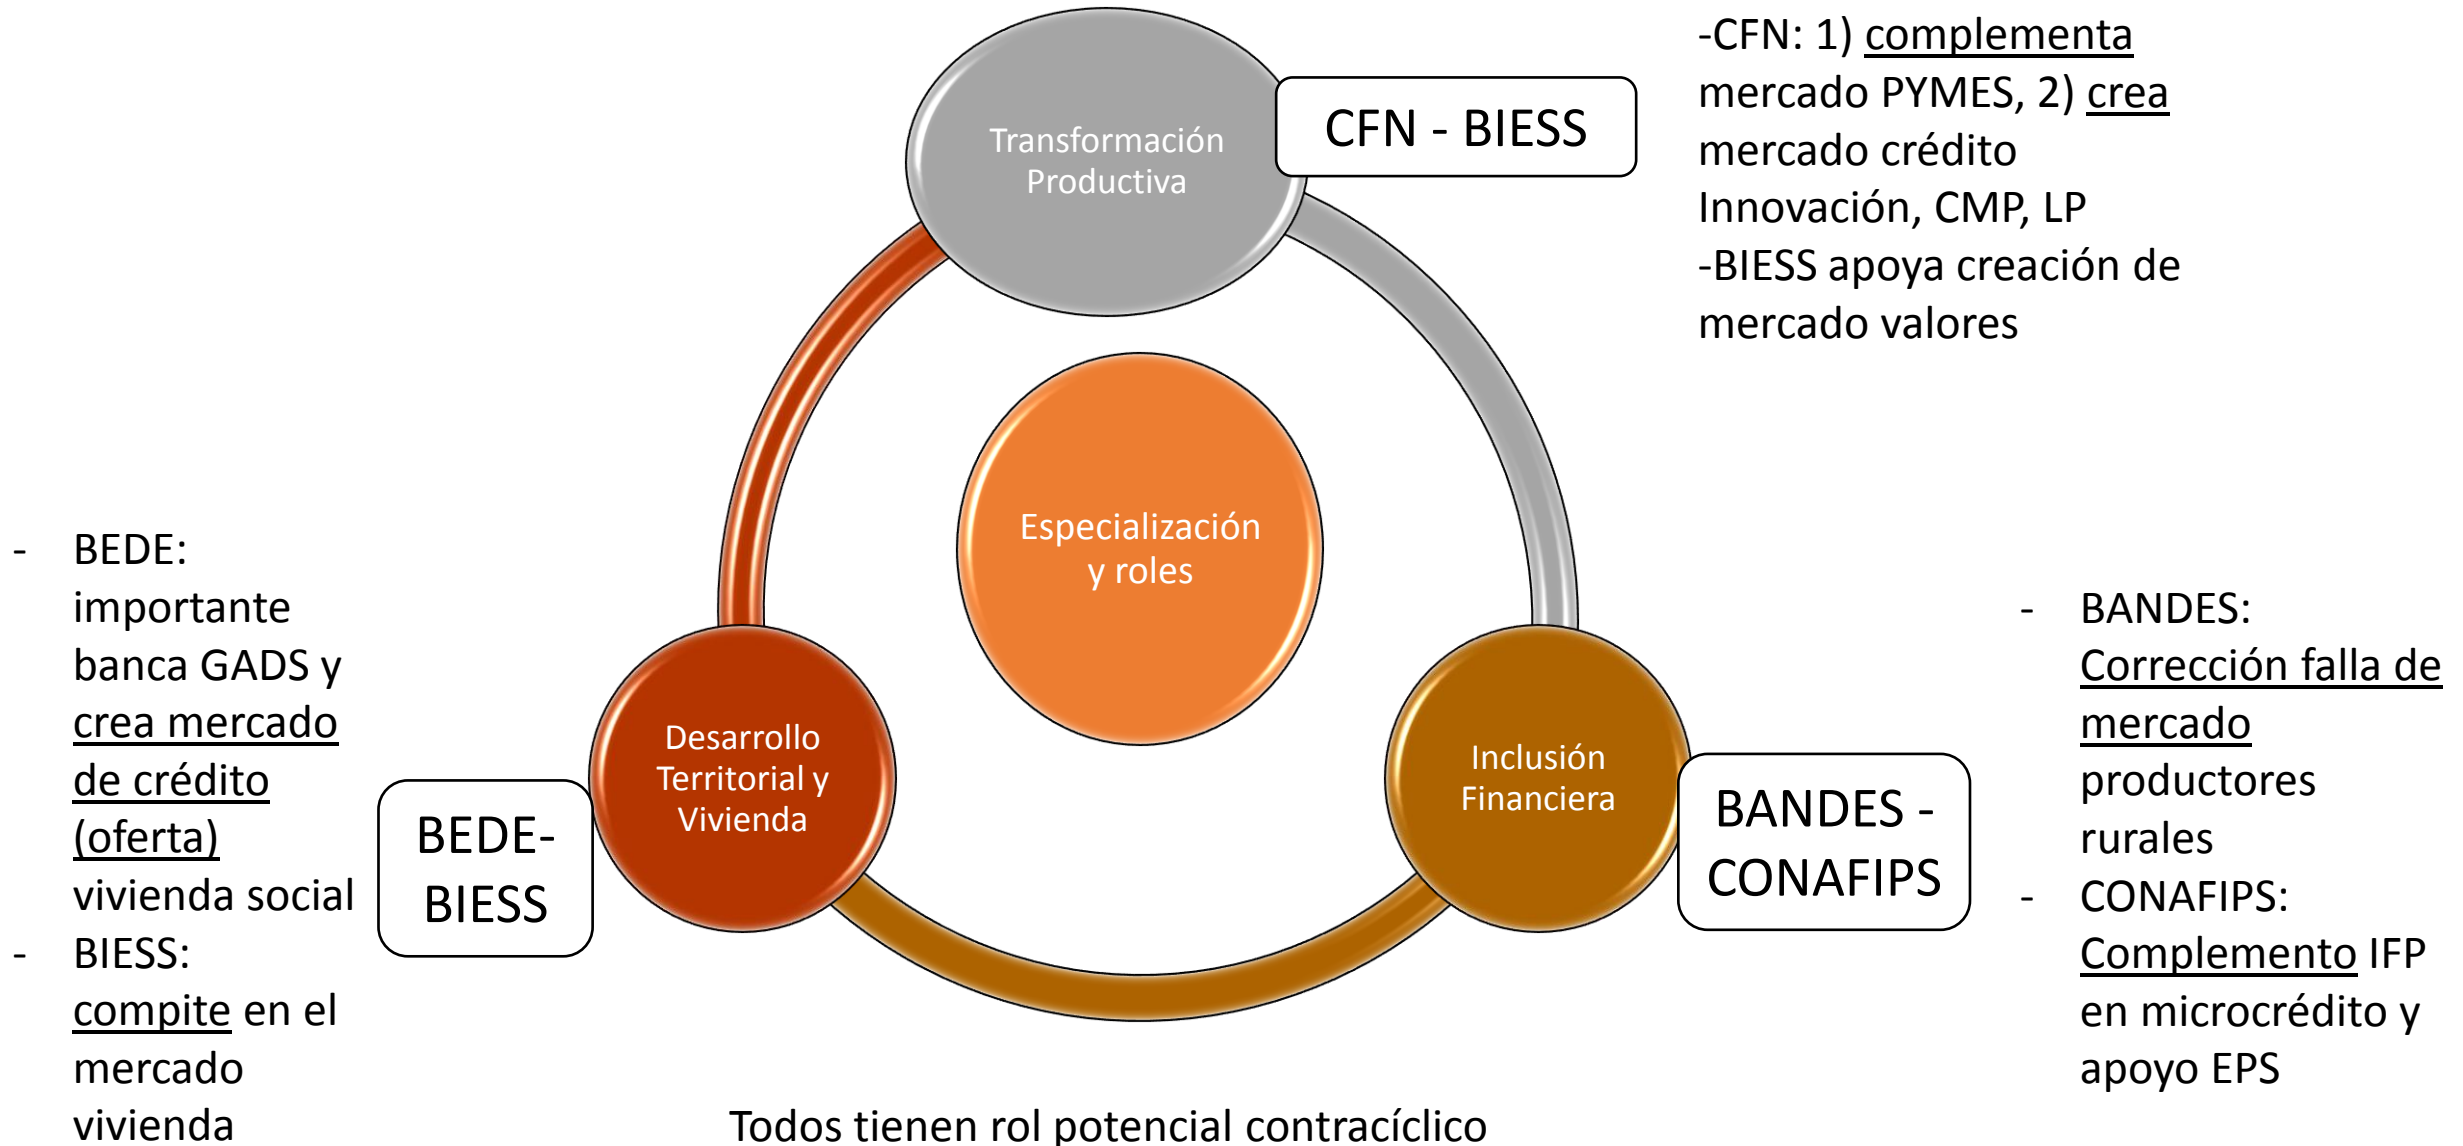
-CFN: 1) complementa mercado PYMES, 2) crea mercado crédito Innovación, CMP, LP
-BIESS apoya creación de mercado valores

Transformación Productiva

CFN - BIESS

Especialización y roles

- BEDE: importante banca GADS y crea mercado de crédito (oferta) vivienda social
- BIESS: compite en el mercado vivienda

BEDE-BIESS

Desarrollo Territorial y Vivienda

Inclusión Financiera

BANDES - CONAFIPS

- BANDES: Corrección falla de mercado productores rurales
- CONAFIPS: Complemento IFP en microcrédito y apoyo EPS

Todos tienen rol potencial contracíclico